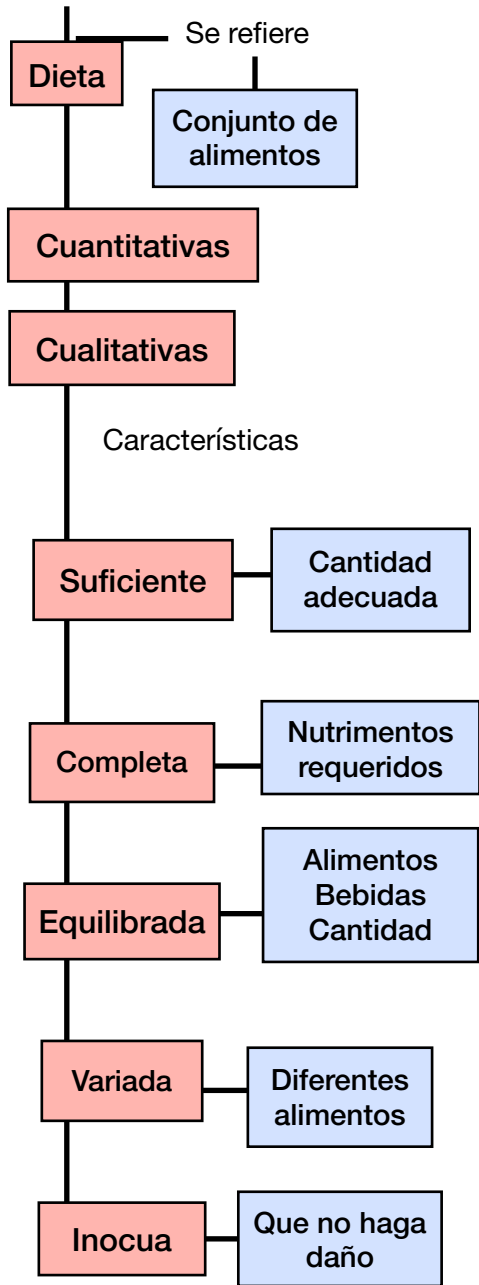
Se refiere

Dieta

Conjunto de alimentos

Cuantitativas

Cualitativas

Características

Suficiente

Cantidad adecuada

Completa

Nutrimentos requeridos

Equilibrada

Alimentos
Bebidas
Cantidad

Variada

Diferentes alimentos

Inocua

Que no haga daño